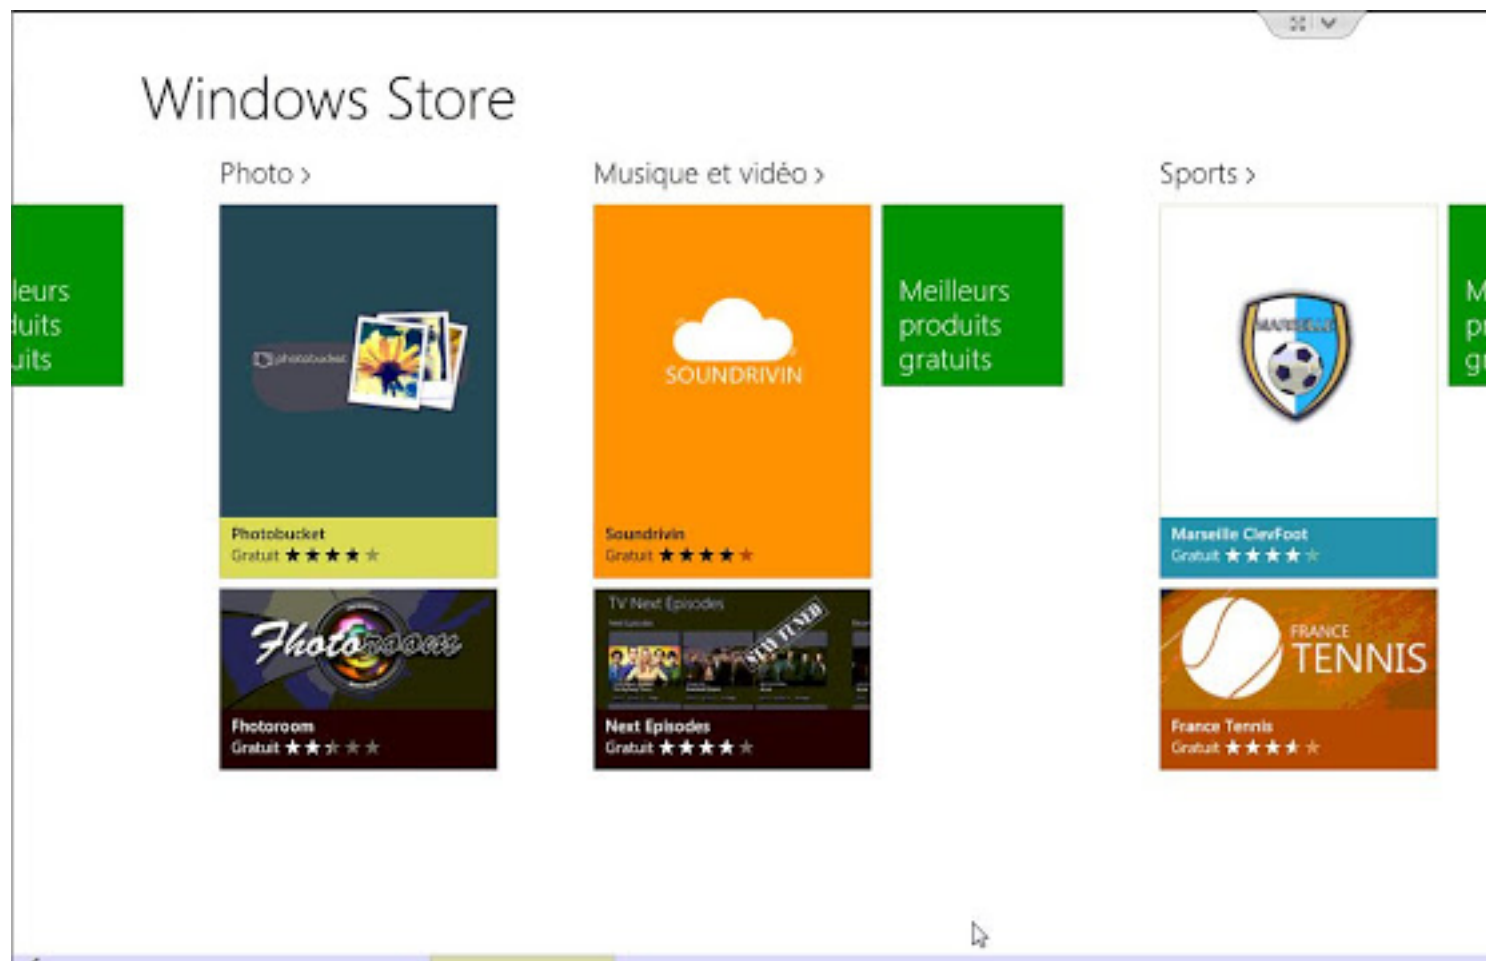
Windows Store

leurs
luits
uits

Photo ›

photobucket

Photobucket
Gratuit ★★★★★

Photoroom

Photoroom
Gratuit ★★★★★

Musique et vidéo ›

SOUNDRIVIN

Soundrivin
Gratuit ★★★★★

TV Next Episodes

STAY TUNED

Next Episodes
Gratuit ★★★★★

Meilleurs produits gratuits

Sports ›

MARSEILLE

Marseille ClevFoot
Gratuit ★★★★★

FRANCE TENNIS

France Tennis
Gratuit ★★★★★

M
p
g